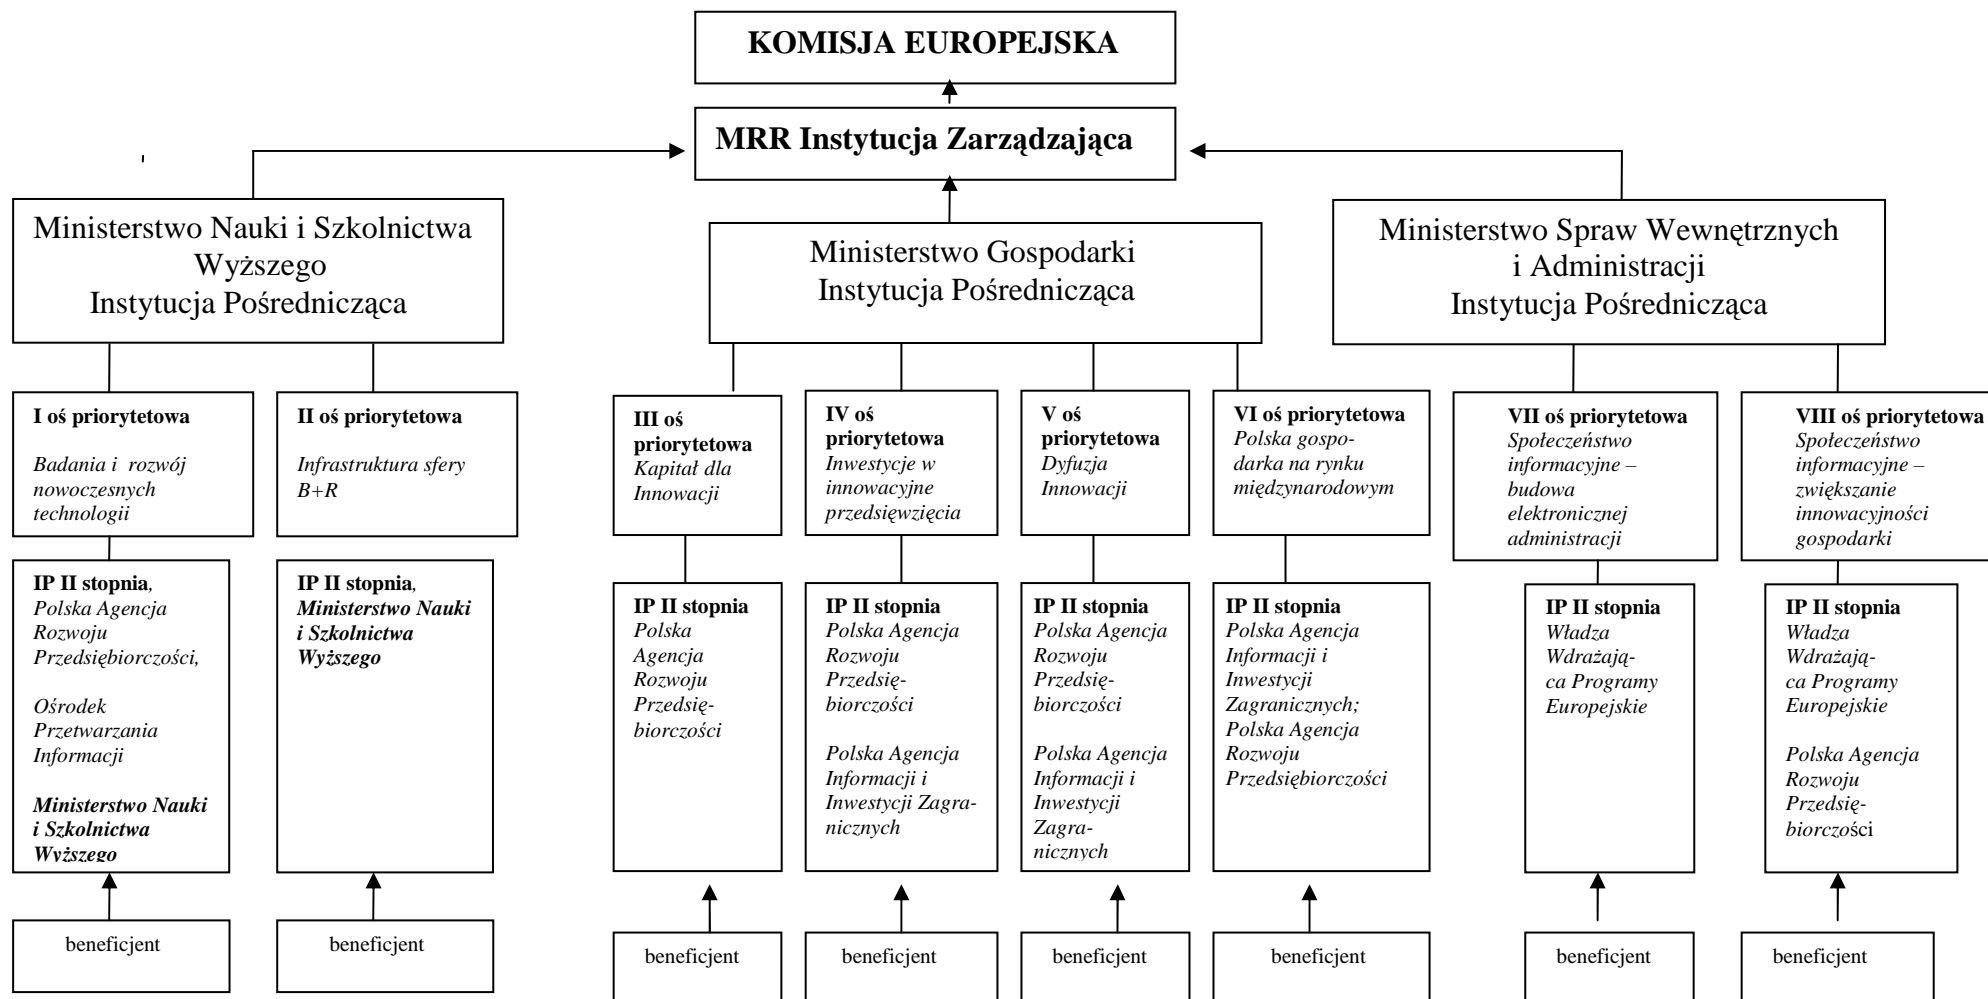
KOMISJA EUROPEJSKA

MRR Instytucja Zarządzająca

Ministerstwo Nauki i Szkolnictwa Wyższego
Instytucja Pośrednicząca

Ministerstwo Gospodarki
Instytucja Pośrednicząca

Ministerstwo Spraw Wewnętrznych i Administracji
Instytucja Pośrednicząca

I oś priorytetowa
Badania i rozwój nowoczesnych technologii

IP II stopnia, Polska Agencja Rozwoju Przedsiębiorczości,
Ośrodek Przetwarzania Informacji
Ministerstwo Nauki i Szkolnictwa Wyższego

beneficjent

II oś priorytetowa
Infrastruktura sfery B+R

IP II stopnia, Ministerstwo Nauki i Szkolnictwa Wyższego

beneficjent

III oś priorytetowa
Kapitał dla Innowacji

IP II stopnia
Polska Agencja Rozwoju Przedsiębiorczości

beneficjent

IV oś priorytetowa
Inwestycje w innowacyjne przedsięwzięcia

IP II stopnia
Polska Agencja Rozwoju Przedsiębiorczości
Polska Agencja Informacji i Inwestycji Zagranicznych

beneficjent

V oś priorytetowa
Dyfuzja Innowacji

IP II stopnia
Polska Agencja Rozwoju Przedsiębiorczości
Polska Agencja Informacji i Inwestycji Zagranicznych

beneficjent

VI oś priorytetowa
Polska gospodarka na rynku międzynarodowym

IP II stopnia
Polska Agencja Informacji i Inwestycji Zagranicznych;
Polska Agencja Rozwoju Przedsiębiorczości

beneficjent

VII oś priorytetowa
Społeczeństwo informacyjne – budowa elektronicznej administracji

IP II stopnia
Władza Wdrażająca Programy Europejskie

beneficjent

VIII oś priorytetowa
Społeczeństwo informacyjne – zwiększanie innowacyjności gospodarki

IP II stopnia
Władza Wdrażająca Programy Europejskie
Polska Agencja Rozwoju Przedsiębiorczości

beneficjent